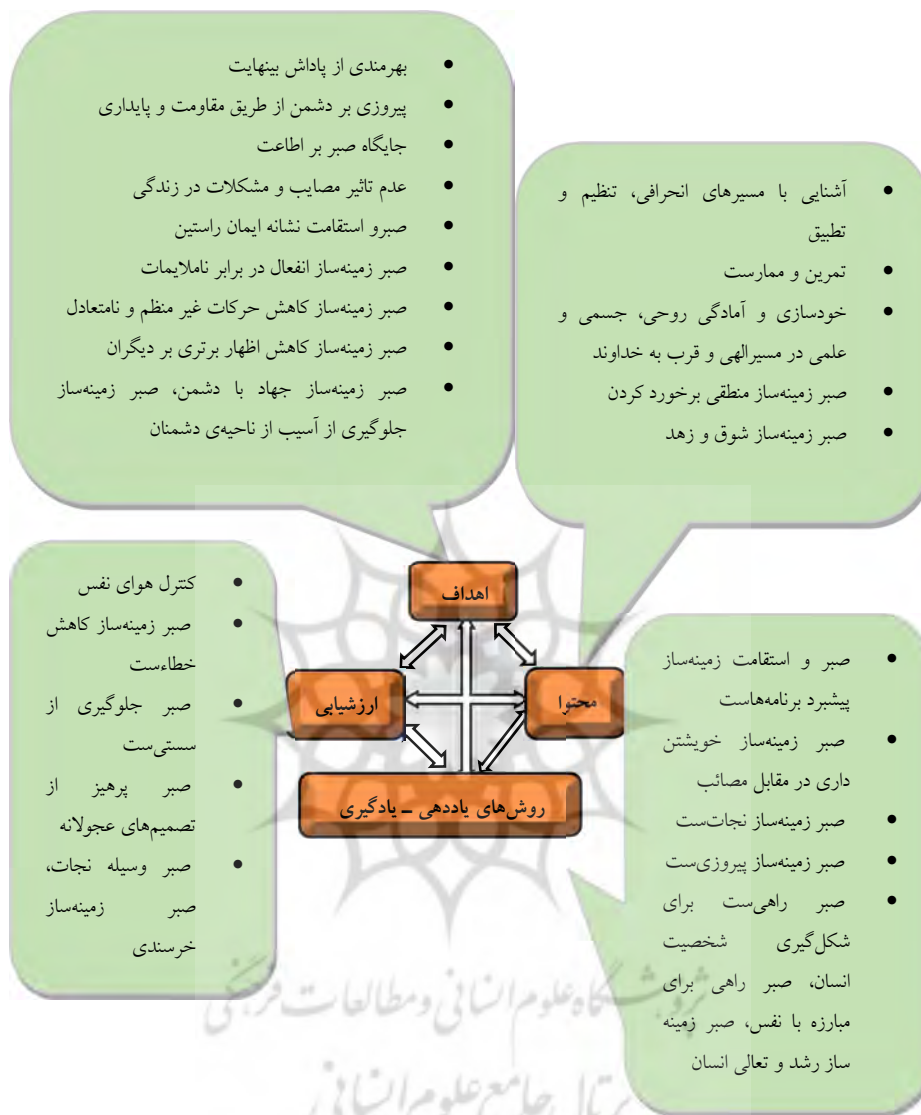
• بهرمندی از پاداش بینهایت
• پیروزی بر دشمن از طریق مقاومت و پایداری
• جایگاه صبر بر اطاعت
• عدم تاثیر مصایب و مشکلات در زندگی
• صبرو استقامت نشانه ایمان راستین
• صبر زمینه‌ساز انفعال در برابر ناملایمات
• صبر زمینه‌ساز کاهش حرکات غیر منظم و نامتعادل
• صبر زمینه‌ساز کاهش اظهار برتری بر دیگران
• صبر زمینه‌ساز جهاد با دشمن، صبر زمینه‌ساز جلوگیری از آسیب از ناحیه‌ی دشمنان

• آشنایی با مسیرهای انحرافی، تنظیم و تطبیق
• تمرین و ممارست
• خودسازی و آمادگی روحی، جسمی و علمی در مسیرالهی و قرب به خداوند
• صبر زمینه‌ساز منطقی برخورد کردن
• صبر زمینه‌ساز شوق و زهد

اهداف

ارزشیابی

محتوا

روش‌های یاددهی ـ یادگیری

• کنترل هوای نفس
• صبر زمینه‌ساز کاهش خطاءست
• صبر جلوگیری از سستی‌ست
• صبر پرهیز از تصمیم‌های عجولانه
• صبر وسیله نجات، صبر زمینه‌ساز خرسندی

• صبر و استقامت زمینه‌ساز پیشبرد برنامه‌هاست
• صبر زمینه‌ساز خویشتن داری در مقابل مصائب
• صبر زمینه‌ساز نجات‌ست
• صبر زمینه‌ساز پیروزی‌ست
• صبر راهی‌ست برای شکل‌گیری شخصیت انسان، صبر راهی برای مبارزه با نفس، صبر زمینه ساز رشد و تعالی انسان

پژوهشگاه علوم انسانی و مطالعات فرهنگی
پرتال جامع علوم انسانی